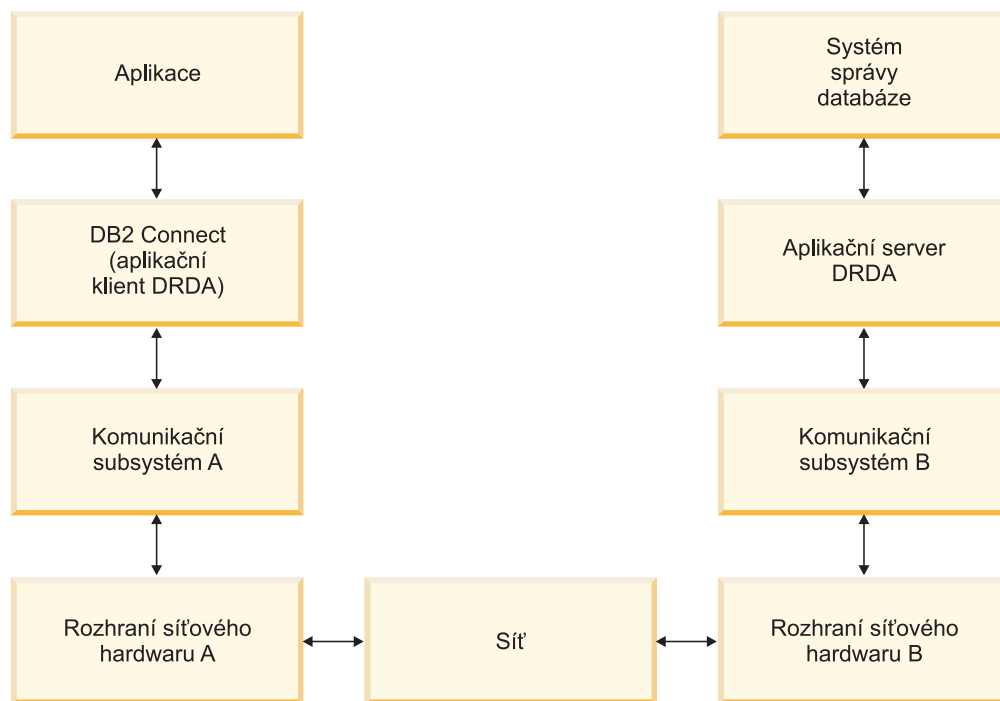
Aplikace

Systém správy databáze

DB2 Connect (aplikační klient DRDA)

Aplikační server DRDA

Komunikační subsystém A

Komunikační subsystém B

Rozhraní síťového hardwaru A

Síť

Rozhraní síťového hardwaru B